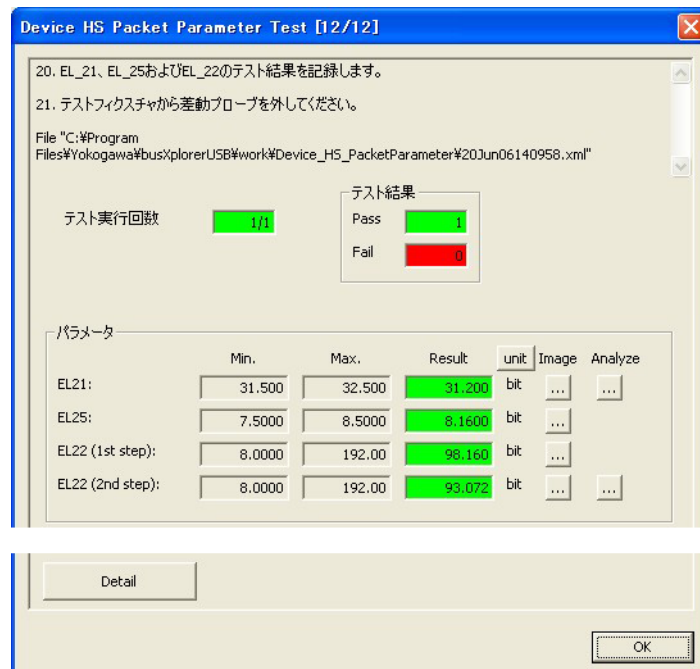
Device HS Packet Parameter Test [12/12]

20. EL_21、EL_25およびEL_22のテスト結果を記録します。

21. テストフィクスチャから差動プローブを外してください。

File "C:¥Program Files¥Yokogawa¥busXplorerUSB¥work¥Device_HS_PacketParameter¥20Jun06140958.xml"

テスト実行回数 1/1

テスト結果
Pass 1
Fail 0

パラメータ

| | Min. | Max. | Result | unit | Image | Analyze |
|---|---|---|---|---|---|---|
| EL21: | 31.500 | 32.500 | 31.200 | bit | ... | ... |
| EL25: | 7.5000 | 8.5000 | 8.1600 | bit | ... | |
| EL22 (1st step): | 8.0000 | 192.00 | 98.160 | bit | ... | |
| EL22 (2nd step): | 8.0000 | 192.00 | 93.072 | bit | ... | ... |

Detail

OK